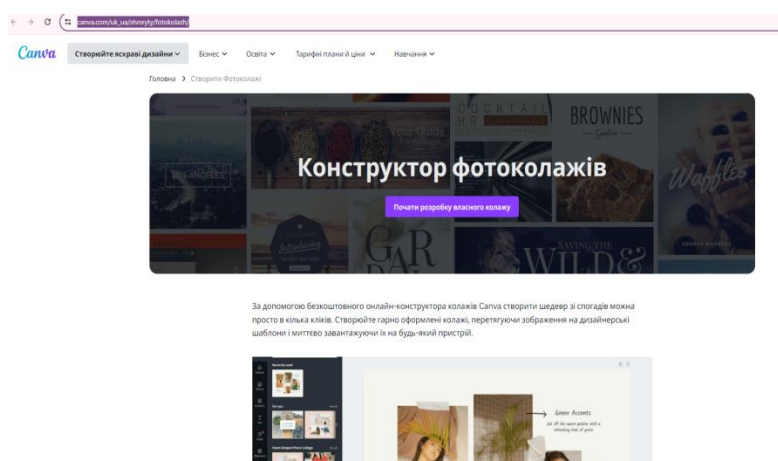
canva.com/uk_ua/stvoryty/fotokolazh/

Canva Створюйте яскраві дизайни Бізнес Освіта Тарифні плани й ціни Навчання

Головна › Створити Фотоколажі

COCKTAIL
BROWNIES
LOS ANGELES
Waffles
GARDA
SAVING THE WILD

Конструктор фотоколажів

Почати розробку власного колажу

За допомогою безкоштовного онлайн-конструктора колажів Canva створити шедевр зі спогадів можна просто в кілька кліків. Створюйте гарно оформлені колажі, перетягуючи зображення на дизайнерські шаблони і миттєво завантажуючи їх на будь-який пристрій.

Green Accents